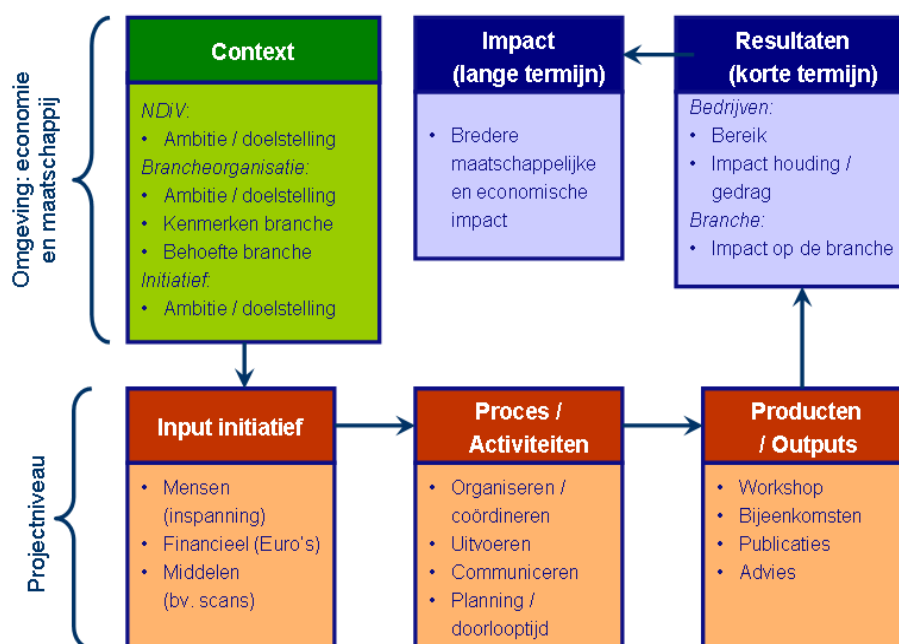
Omgeving: economie en maatschappij

Context

NDiV:
• Ambitie / doelstelling
Brancheorganisatie:
• Ambitie / doelstelling
• Kenmerken branche
• Behoefte branche
Initiatief:
• Ambitie / doelstelling

Impact (lange termijn)

• Bredere maatschappelijke en economische impact

Resultaten (korte termijn)

Bedrijven:
• Bereik
• Impact houding / gedrag
Branche:
• Impact op de branche

Projectniveau

Input initiatief

• Mensen (inspanning)
• Financieel (Euro's)
• Middelen (bv. scans)

Proces / Activiteiten

• Organiseren / coördineren
• Uitvoeren
• Communiceren
• Planning / doorlooptijd

Producten / Outputs

• Workshop
• Bijeenkomsten
• Publicaties
• Advies